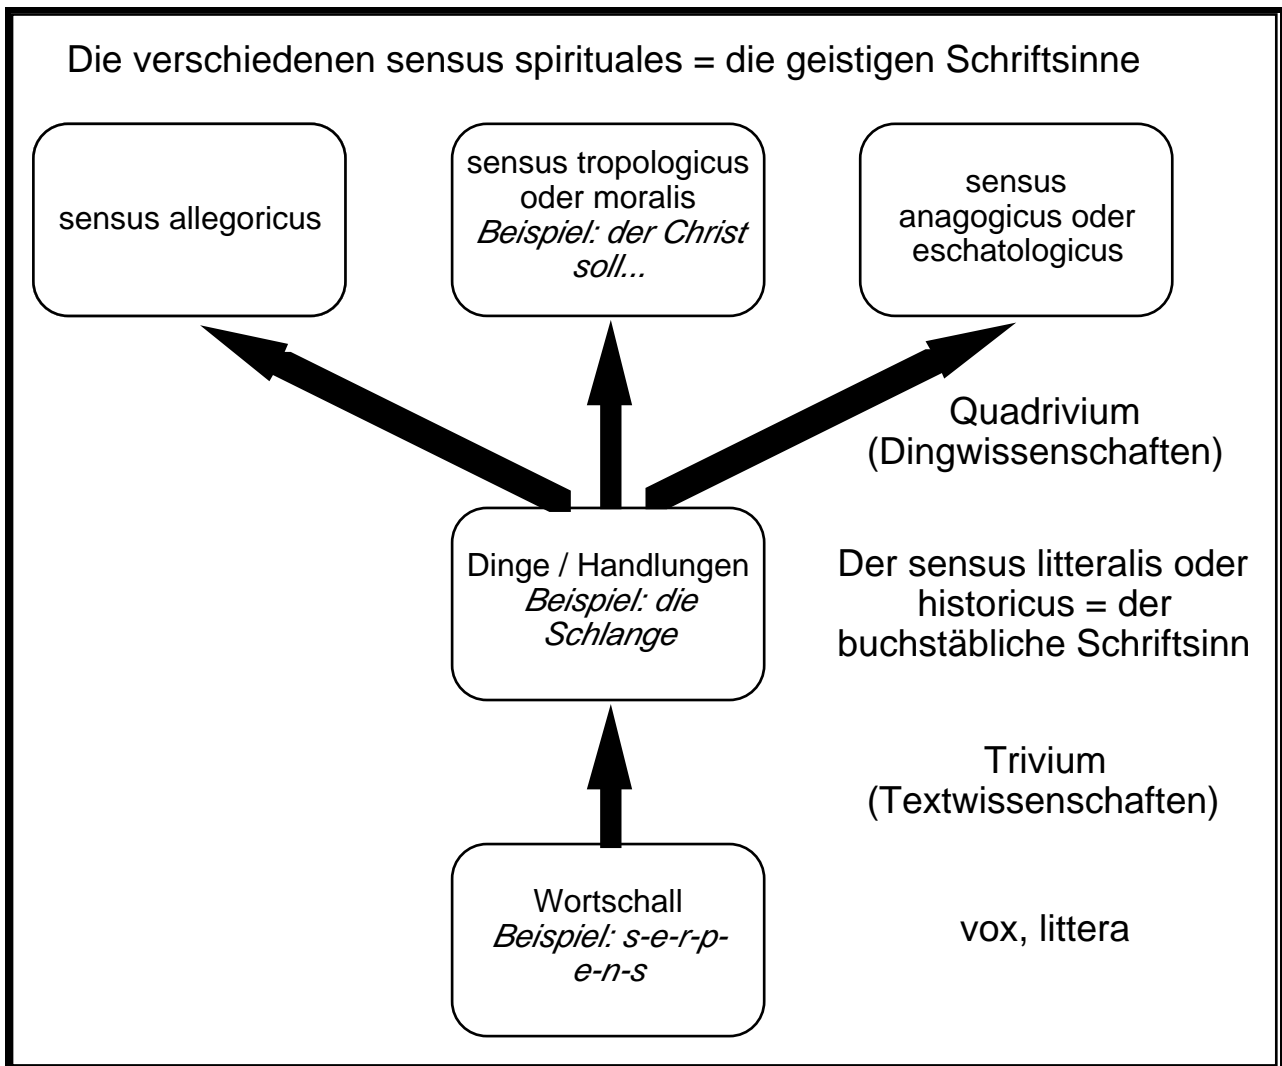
Die verschiedenen sensus spirituales = die geistigen Schriftsinne

sensus allegoricus

sensus tropologicus oder moralis
*Beispiel: der Christ soll...*

sensus anagogicus oder eschatologicus

Quadrivium
(Dingwissenschaften)

Dinge / Handlungen
*Beispiel: die Schlange*

Der sensus litteralis oder historicus = der buchstäbliche Schriftsinn

Trivium
(Textwissenschaften)

Wortschall
*Beispiel: s-e-r-p-e-n-s*

vox, littera